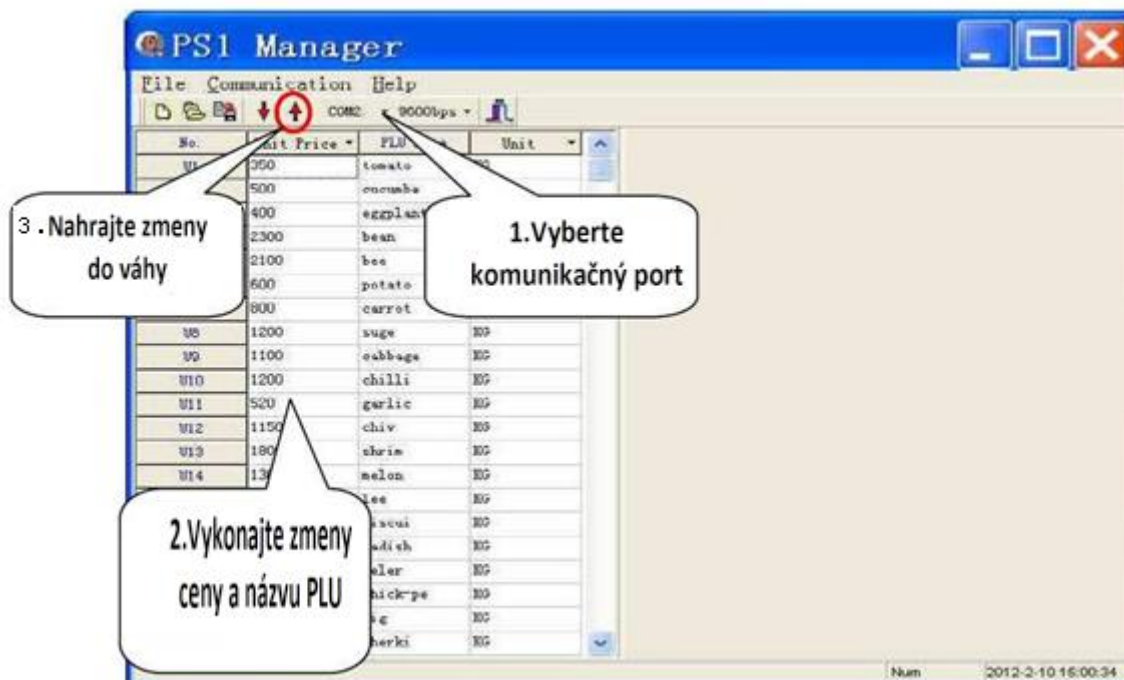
PS1 Manager

File Communication Help

COM2 9600bps

| No. | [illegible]nit Price | PLU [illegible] | Unit |
|---|---|---|---|
| U1 | 350 | tomato | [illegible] |
| | 500 | cucumba | |
| | 400 | eggplant | |
| | 2300 | bean | |
| | 2100 | bee | |
| | 600 | potato | |
| | 800 | carrot | |
| U8 | 1200 | suge | KG |
| U9 | 1100 | cabbage | KG |
| U10 | 1200 | chilli | KG |
| U11 | 520 | garlic | KG |
| U12 | 1150 | chiv | KG |
| U13 | 180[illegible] | shrim | KG |
| U14 | 13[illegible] | melon | KG |
| | | lee | KG |
| | | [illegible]scui | KG |
| | | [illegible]adish | KG |
| | | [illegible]eler | KG |
| | | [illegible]hick-pe | KG |
| | | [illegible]g | KG |
| | | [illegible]herki | KG |

3. Nahrajte zmeny do váhy

1.Vyberte komunikačný port

2.Vykonajte zmeny ceny a názvu PLU

Num 2012-2-10 16:00:34